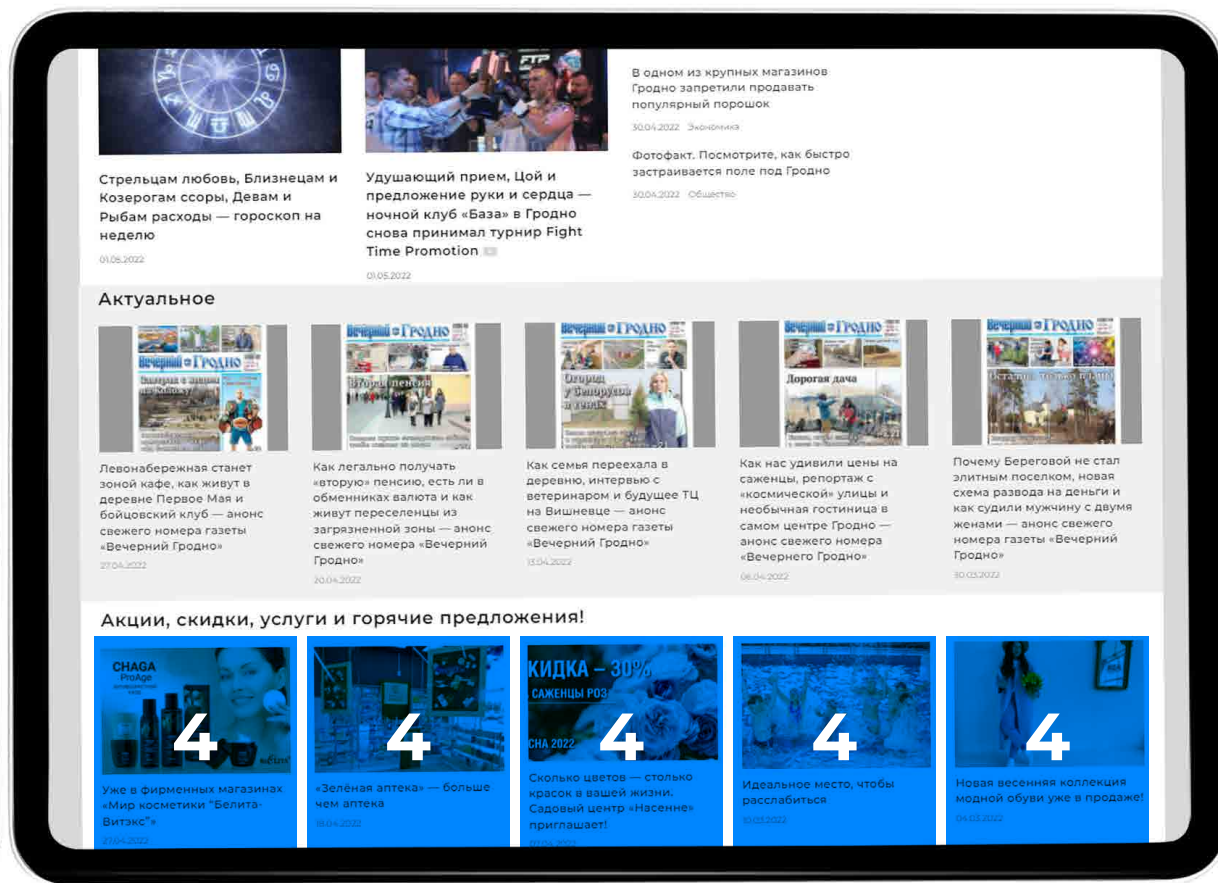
Стрельцам любовь, Близнецам и Козерогам ссоры, Девам и Рыбам расходы — гороскоп на неделю

01.05.2022

FTP

Удушающий прием, Цой и предложение руки и сердца — ночной клуб «База» в Гродно снова принимал турнир Fight Time Promotion

01.05.2022

В одном из крупных магазинов Гродно запретили продавать популярный порошок

30.04.2022 Экономика

Фотофакт. Посмотрите, как быстро застраивается поле под Гродно

30.04.2022 Общество

Актуальное

Вечерний Гродно

Левонабережная станет зоной кафе, как живут в деревне Первое Мая и бойцовский клуб — анонс свежего номера газеты «Вечерний Гродно»

27.04.2022

Вечерний Гродно

Вторая пенсия

Как легально получать «вторую» пенсию, есть ли в обменниках валюта и как живут переселенцы из загрязненной зоны — анонс свежего номера «Вечерний Гродно»

20.04.2022

Вечерний Гродно

Как семья переехала в деревню, интервью с ветеринаром и будущее ТЦ на Вишневце — анонс свежего номера газеты «Вечерний Гродно»

13.04.2022

Вечерний Гродно

Дорогая дача

Как нас удивили цены на саженцы, репортаж с «космической» улицы и необычная гостиница в самом центре Гродно — анонс свежего номера «Вечернего Гродно»

06.04.2022

Вечерний Гродно

Почему Береговой не стал элитным поселком, новая схема развода на деньги и как судили мужчину с двумя женами — анонс свежего номера газеты «Вечерний Гродно»

30.03.2022

Акции, скидки, услуги и горячие предложения!

CHAGA ProAge

4

Уже в фирменных магазинах «Мир косметики "Белита-Витэкс"»

27.04.2022

4

«Зелёная аптека» — больше чем аптека

18.04.2022

КИДКА – 30%
САЖЕНЦЫ РОЗ
СНА 2022

4

Сколько цветов — столько красок в вашей жизни. Садовый центр «Насенне» приглашает!

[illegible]

4

Идеальное место, чтобы расслабиться

10.03.2022

4

Новая весенняя коллекция модной обуви уже в продаже!

04.03.2022